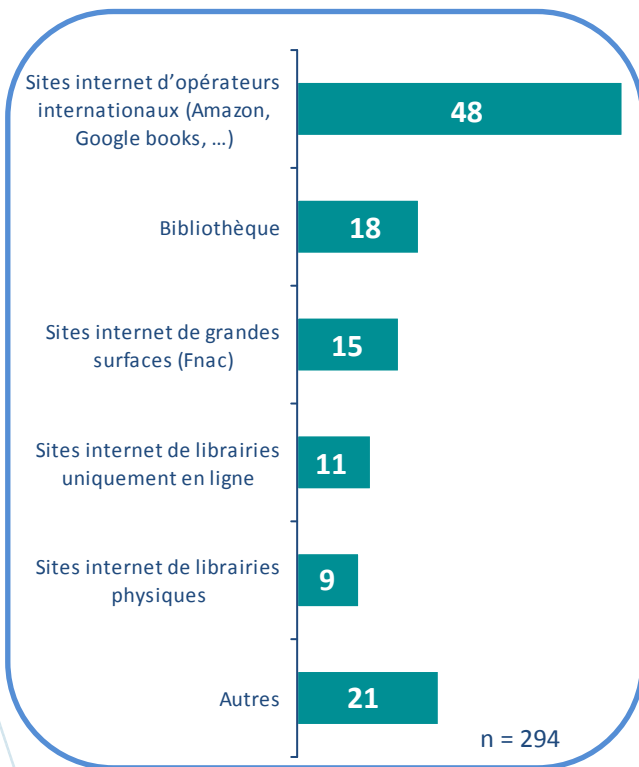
Sites internet d’opérateurs internationaux (Amazon, Google books, …)
48

Bibliothèque
18

Sites internet de grandes surfaces (Fnac)
15

Sites internet de librairies uniquement en ligne
11

Sites internet de librairies physiques
9

Autres
21

n = 294